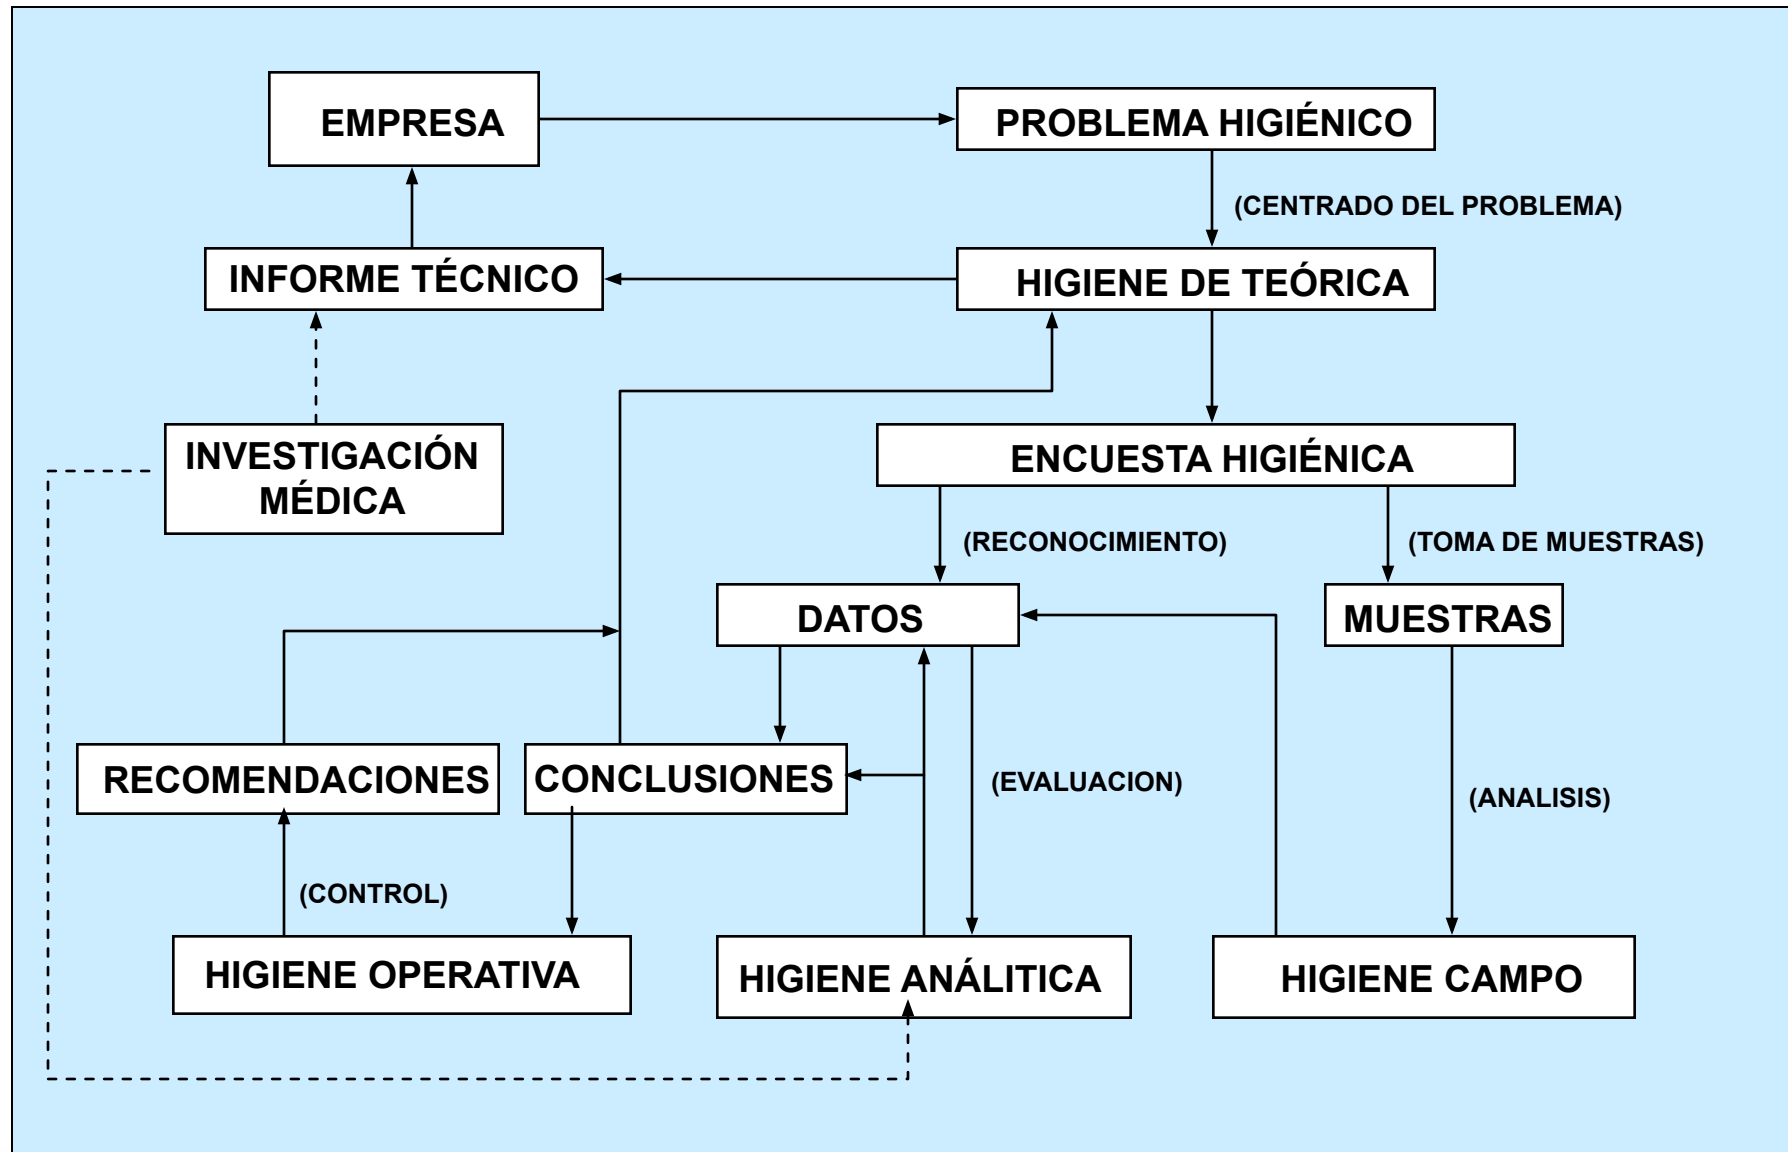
EMPRESA

PROBLEMA HIGIÉNICO

(CENTRADO DEL PROBLEMA)

INFORME TÉCNICO

HIGIENE DE TEÓRICA

INVESTIGACIÓN MÉDICA

ENCUESTA HIGIÉNICA

(RECONOCIMIENTO)

(TOMA DE MUESTRAS)

DATOS

MUESTRAS

RECOMENDACIONES

CONCLUSIONES

(EVALUACION)

(ANALISIS)

(CONTROL)

HIGIENE OPERATIVA

HIGIENE ANÁLITICA

HIGIENE CAMPO